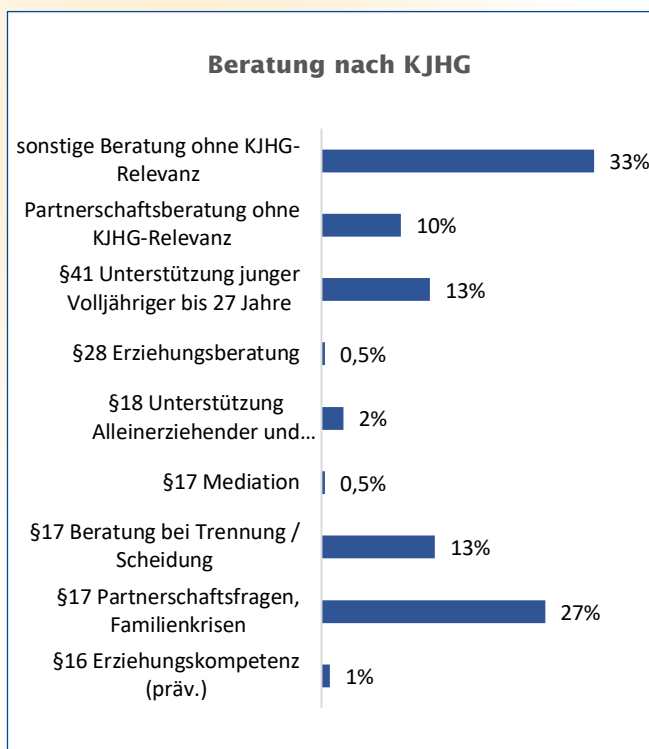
Beratung nach KJHG

sonstige Beratung ohne KJHG-Relevanz 33%

Partnerschaftsberatung ohne KJHG-Relevanz 10%

§41 Unterstützung junger Volljähriger bis 27 Jahre 13%

§28 Erziehungsberatung 0,5%

§18 Unterstützung Alleinerziehender und… 2%

§17 Mediation 0,5%

§17 Beratung bei Trennung / Scheidung 13%

§17 Partnerschaftsfragen, Familienkrisen 27%

§16 Erziehungskompetenz (präv.) 1%